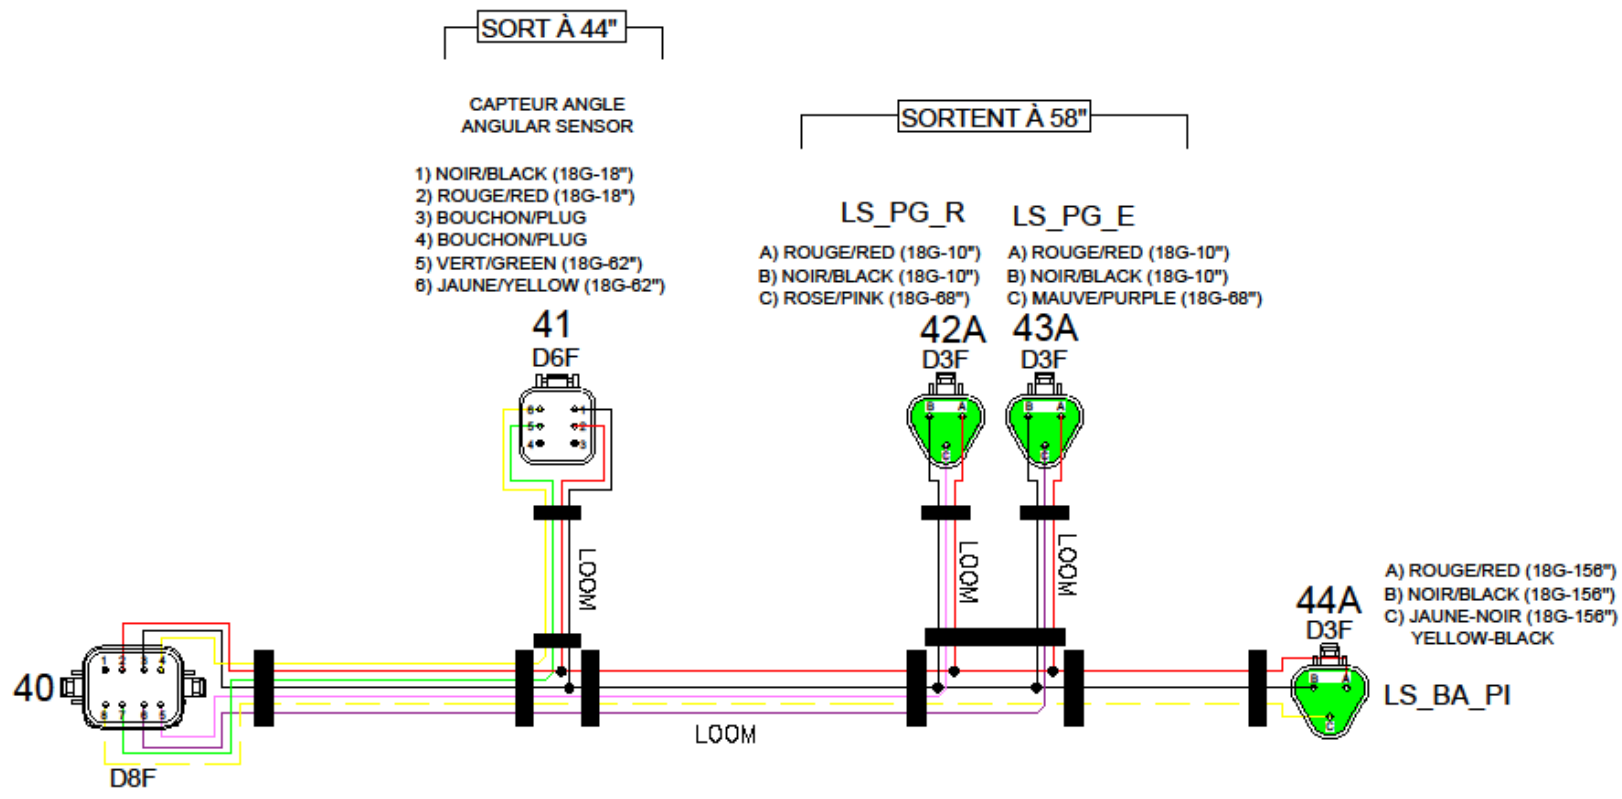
SORT À 44"

CAPTEUR ANGLE
ANGULAR SENSOR

1) NOIR/BLACK (18G-18")
2) ROUGE/RED (18G-18")
3) BOUCHON/PLUG
4) BOUCHON/PLUG
5) VERT/GREEN (18G-62")
6) JAUNE/YELLOW (18G-62")

41
D6F

SORTENT À 58"

LS_PG_R
A) ROUGE/RED (18G-10")
B) NOIR/BLACK (18G-10")
C) ROSE/PINK (18G-68")
42A
D3F

LS_PG_E
A) ROUGE/RED (18G-10")
B) NOIR/BLACK (18G-10")
C) MAUVE/PURPLE (18G-68")
43A
D3F

LOOM
LOOM
LOOM

40
D8F

LOOM

44A
D3F
A) ROUGE/RED (18G-156")
B) NOIR/BLACK (18G-156")
C) JAUNE-NOIR (18G-156")
YELLOW-BLACK
LS_BA_PI